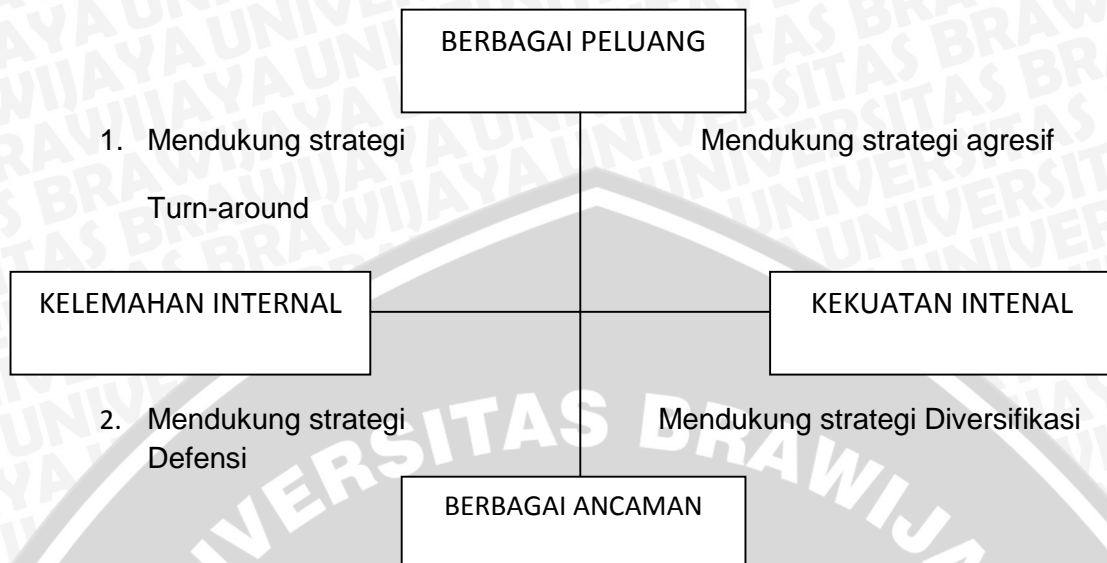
BERBAGAI PELUANG

1. Mendukung strategi

Turn-around

Mendukung strategi agresif

KELEMAHAN INTERNAL

KEKUATAN INTENAL

2. Mendukung strategi Defensi

Mendukung strategi Diversifikasi

BERBAGAI ANCAMAN